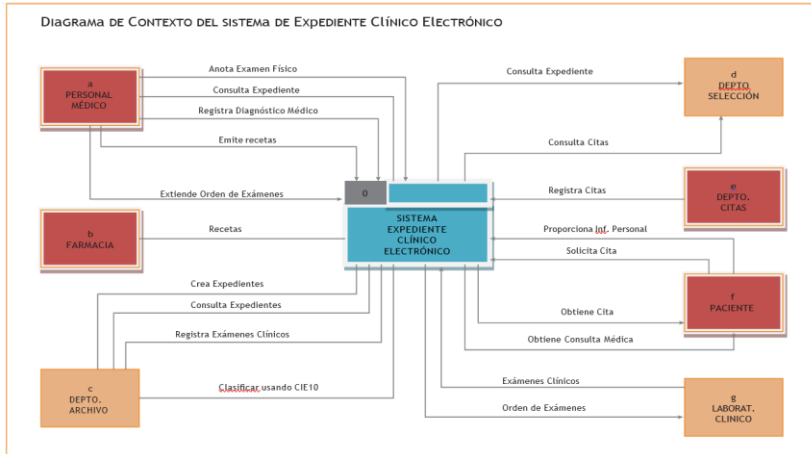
Diagrama de Contexto del sistema de Expediente Clínico Electrónico

a
PERSONAL
MÉDICO

Anota Examen Físico
Consulta Expediente
Registra Diagnóstico Médico
Emite recetas
Extiende Orden de Exámenes

b
FARMACIA

Recetas

0

SISTEMA
EXPEDIENTE
CLÍNICO
ELECTRÓNICO

Consulta Expediente

d
DEPTO
SELECCIÓN

Consulta Citas
Registra Citas

e
DEPTO.
CITAS

Proporciona Inf. Personal
Solicita Cita
Obtiene Cita
Obtiene Consulta Médica

f
PACIENTE

Crea Expedientes
Consulta Expedientes
Registra Exámenes Clínicos
Clasificar usando CIE10

c
DEPTO.
ARCHIVO

Exámenes Clínicos
Orden de Exámenes

g
LABORAT.
CLINICO